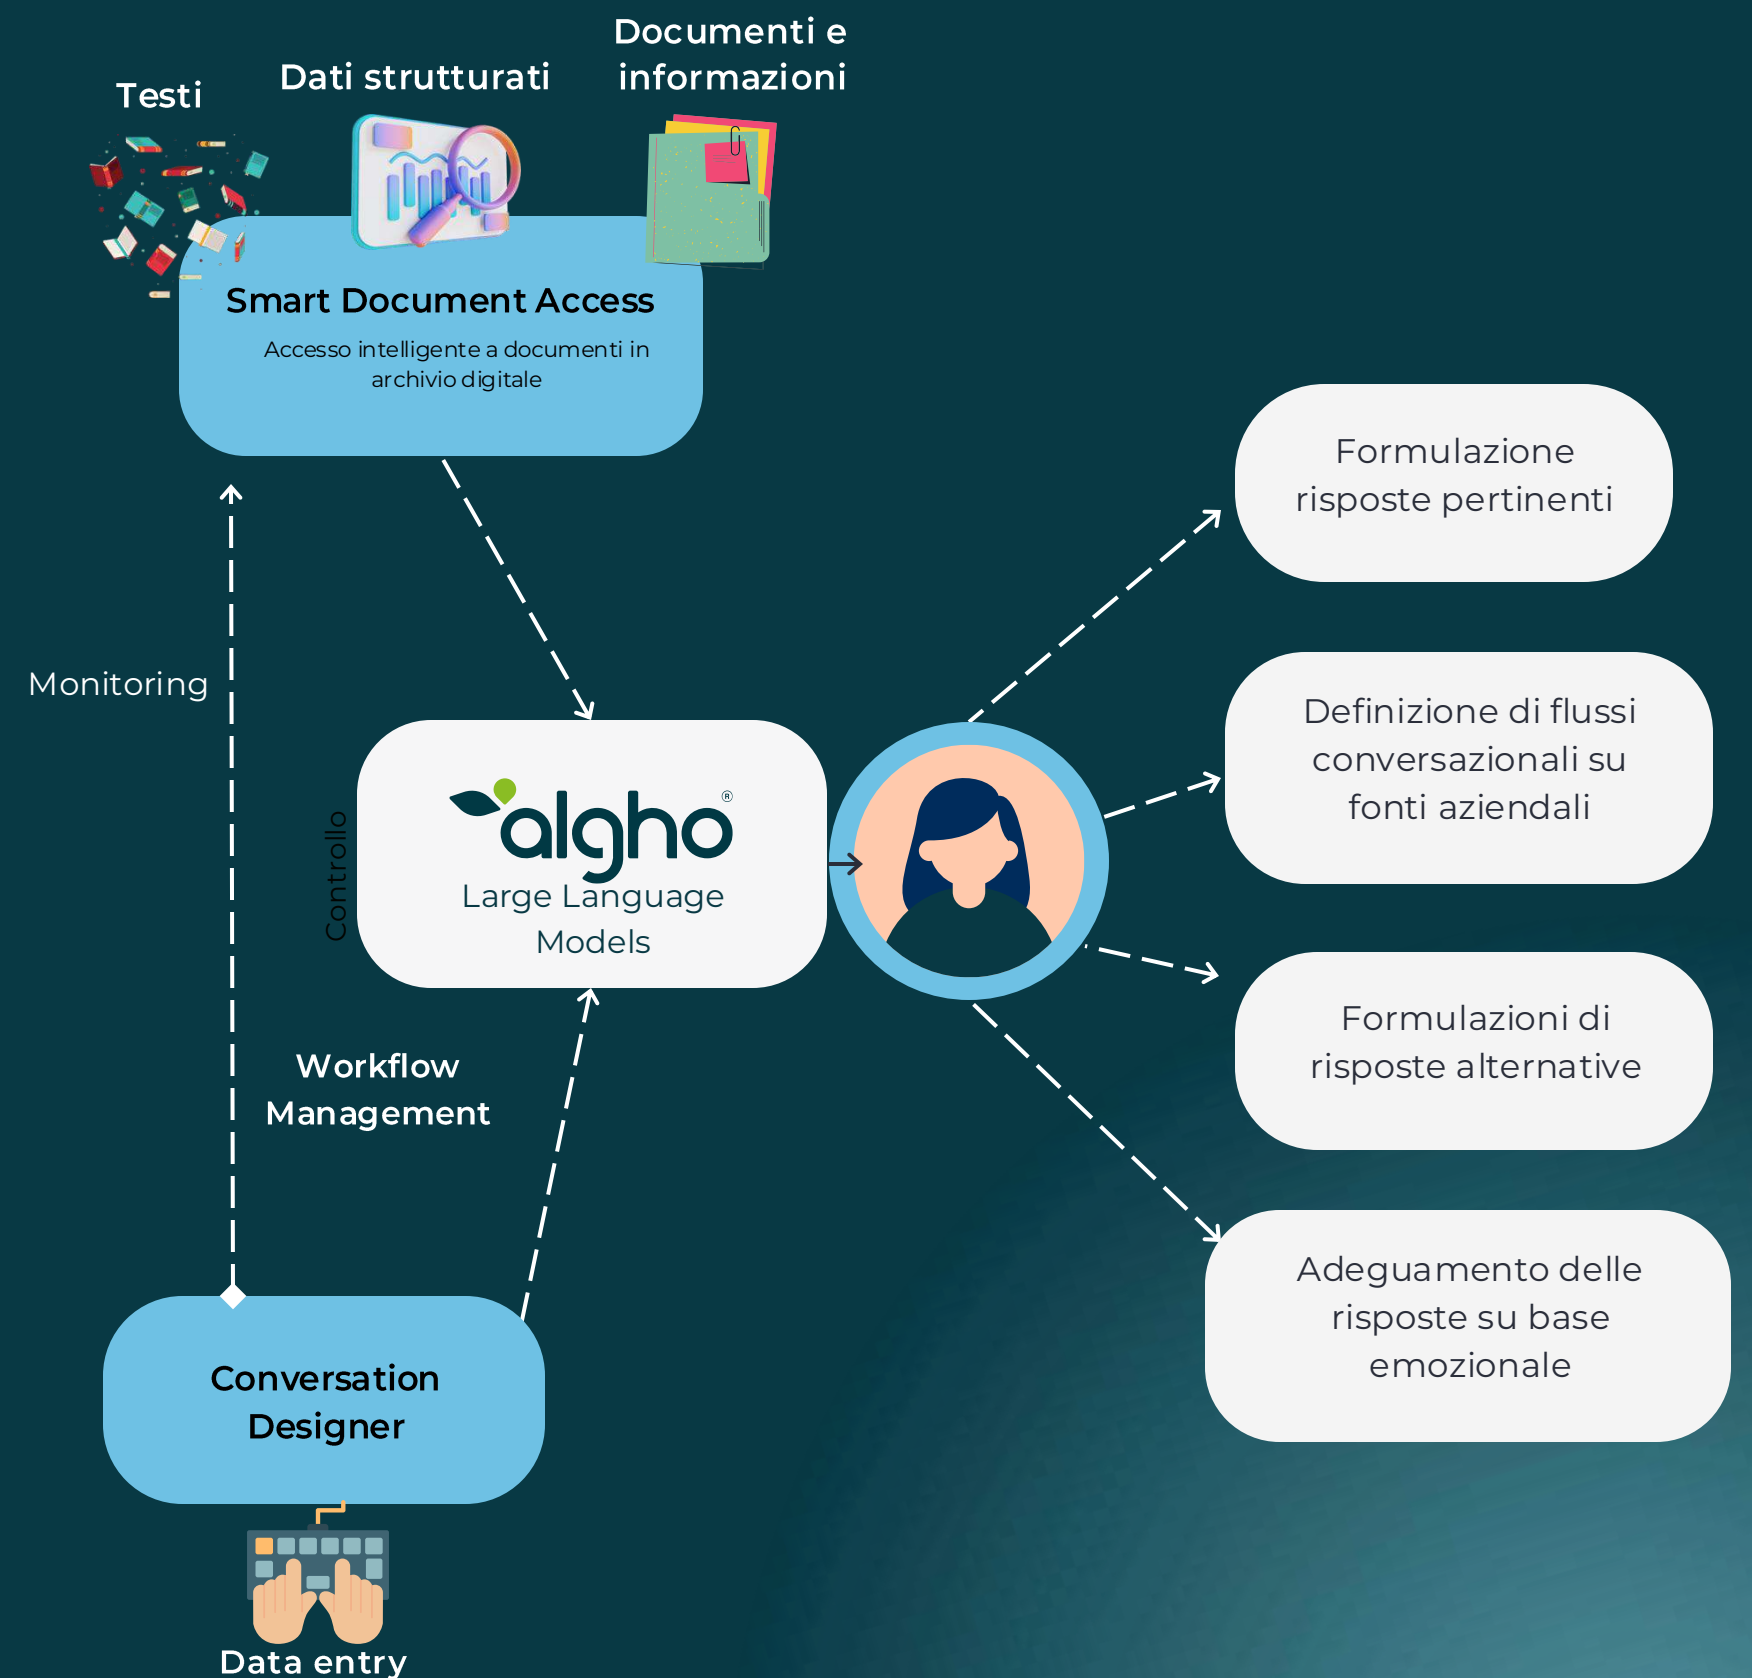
Testi

Dati strutturati

Documenti e informazioni

Smart Document Access

Accesso intelligente a documenti in archivio digitale

Monitoring

Controllo

algho®

Large Language Models

Workflow Management

Conversation Designer

Data entry

Formulazione risposte pertinenti

Definizione di flussi conversazionali su fonti aziendali

Formulazioni di risposte alternative

Adeguamento delle risposte su base emozionale